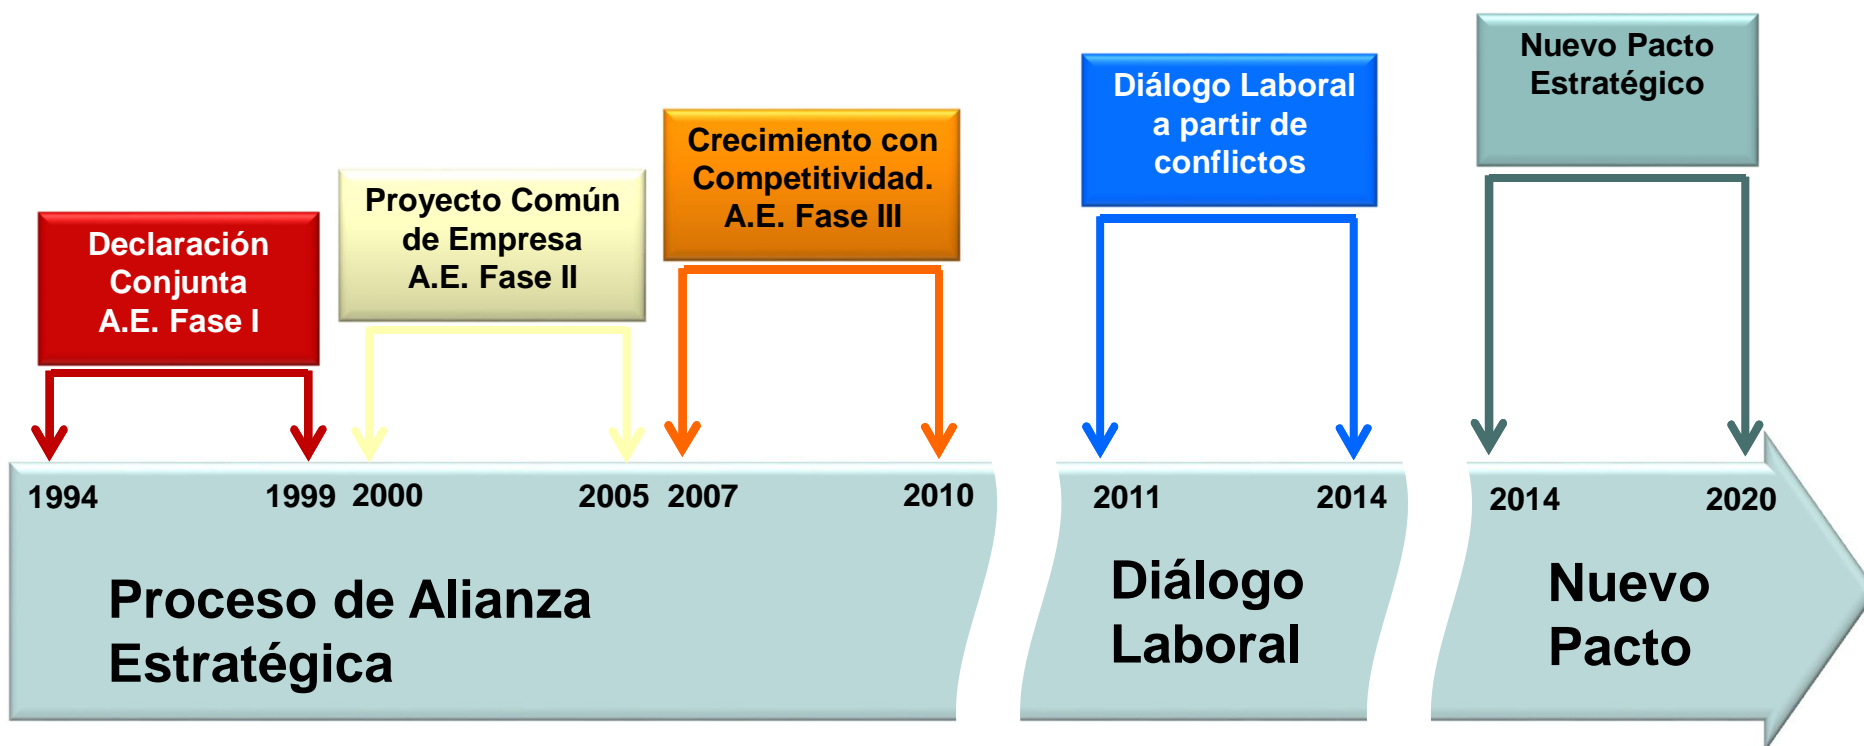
Declaración Conjunta A.E. Fase I

Proyecto Común de Empresa A.E. Fase II

Crecimiento con Competitividad. A.E. Fase III

Diálogo Laboral a partir de conflictos

Nuevo Pacto Estratégico

1994 1999 2000 2005 2007 2010

Proceso de Alianza Estratégica

2011 2014

Diálogo Laboral

2014 2020

Nuevo Pacto